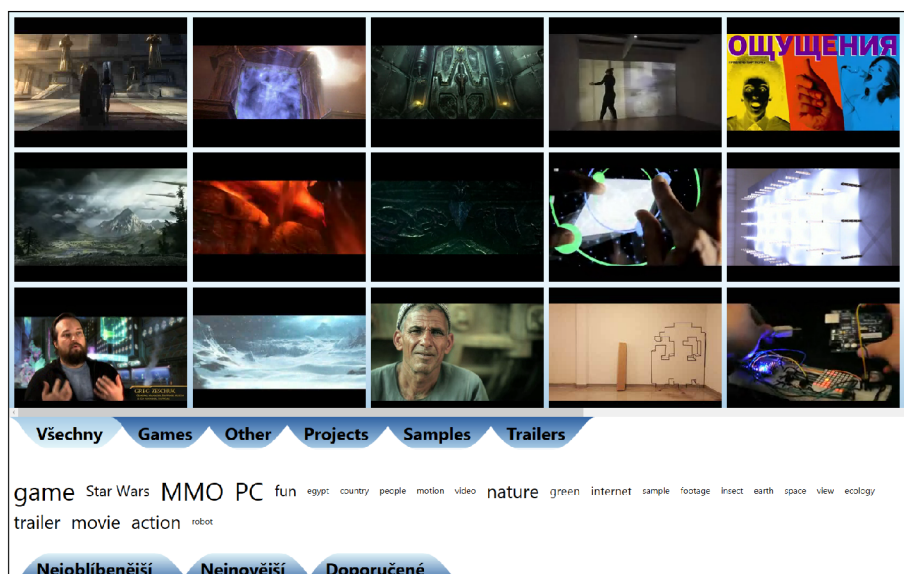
ОЩУЩЕНИЯ

Všechny Games Other Projects Samples Trailers

game Star Wars MMO PC fun egypt country people motion video nature green internet sample footage insect earth space view ecology trailer movie action robot

Nejoblíbenější Nejnovější Doporučené